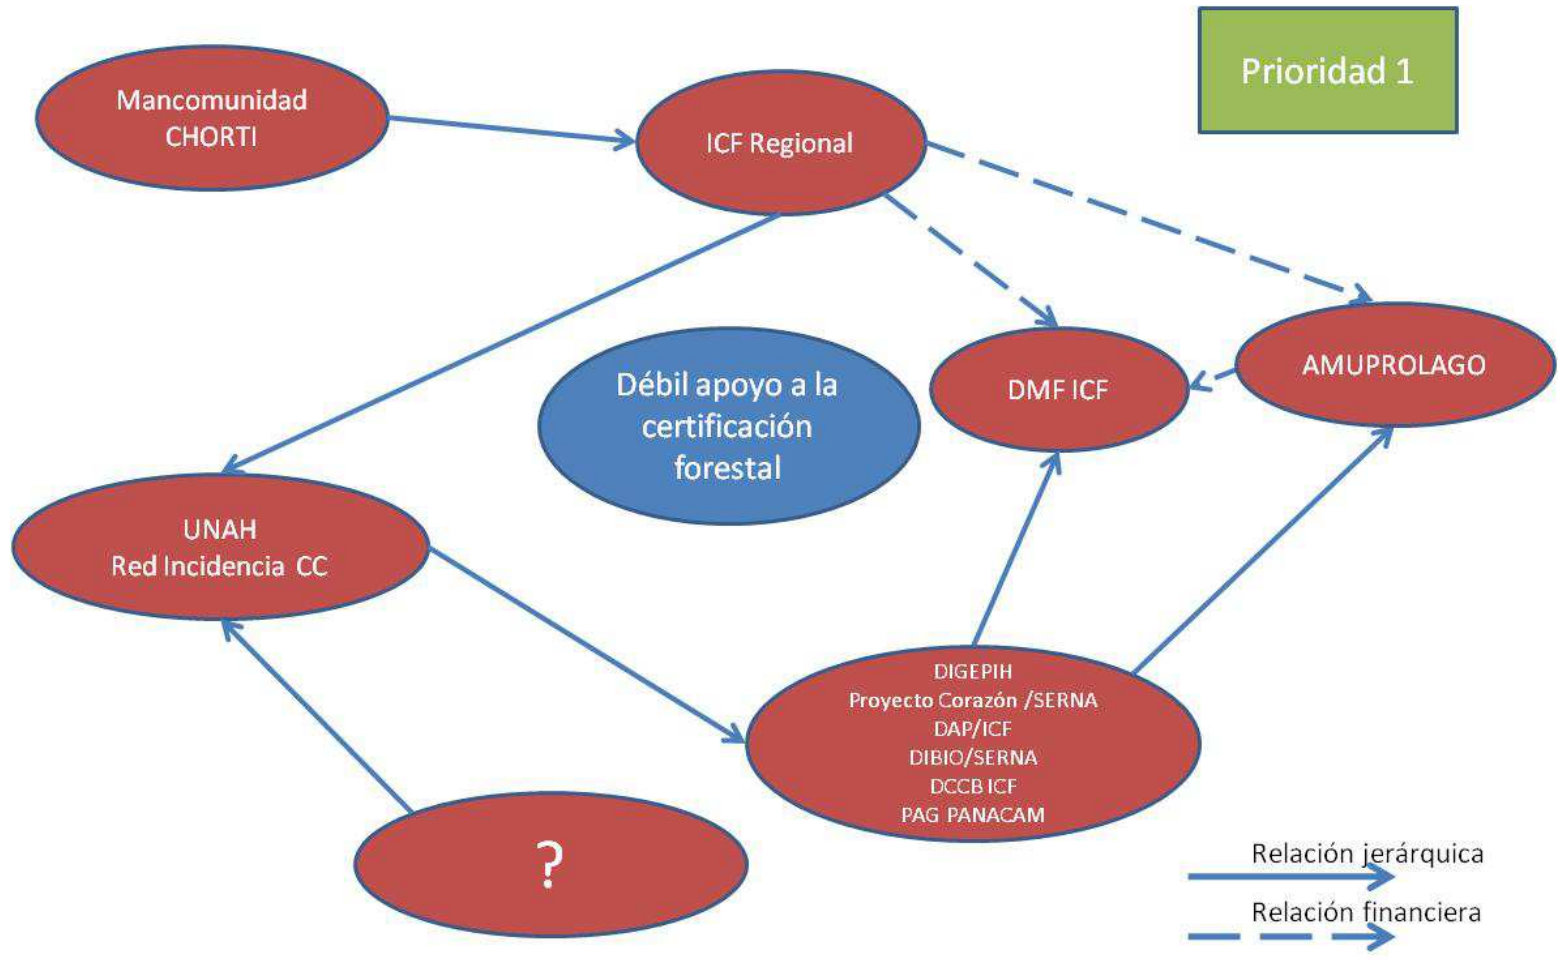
Prioridad 1

Mancomunidad CHORTI

ICF Regional

AMUPROLAGO

DMF ICF

Débil apoyo a la certificación forestal

UNAH
Red Incidencia CC

DIGEPIH
Proyecto Corazón /SERNA
DAP/ICF
DIBIO/SERNA
DCCB ICF
PAG PANACAM

?

Relación jerárquica

Relación financiera